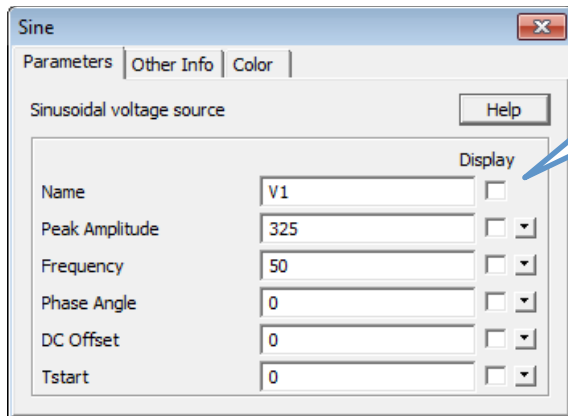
Sine

Parameters | Other Info | Color

Sinusoidal voltage source

Help

Display

| | | |
|---|---|---|
| Name | V1 | |
| Peak Amplitude | 325 | |
| Frequency | 50 | |
| Phase Angle | 0 | |
| DC Offset | 0 | |
| Tstart | 0 | |